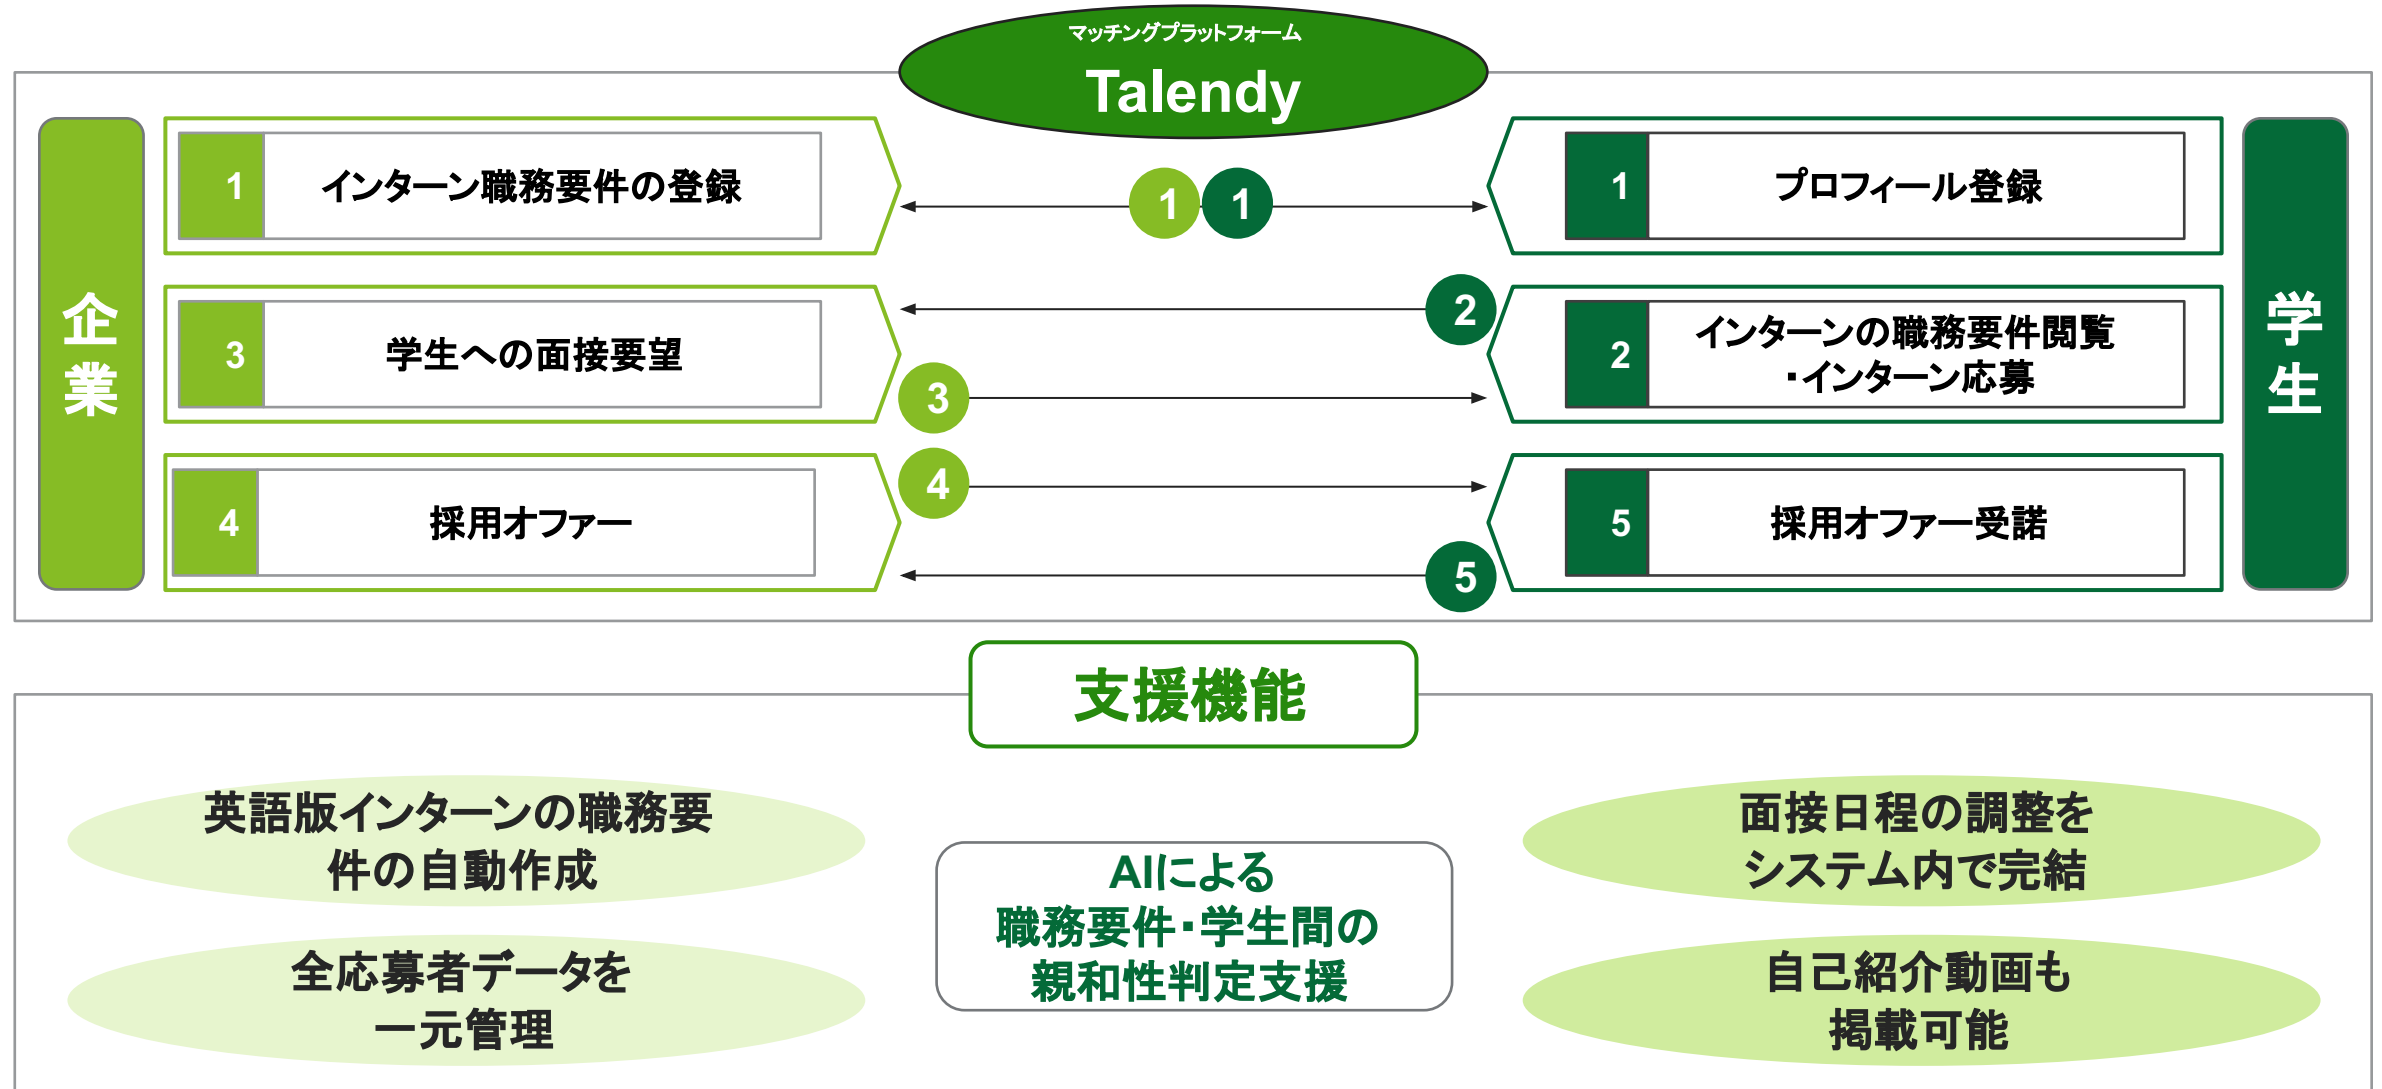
マッチングプラットフォーム
Talendy

企業

1 インターン職務要件の登録

3 学生への面接要望

4 採用オファー

1 1

2

3

4

5

1 プロフィール登録

2 インターンの職務要件閲覧・インターン応募

5 採用オファー受諾

学生

支援機能

英語版インターンの職務要件の自動作成

全応募者データを一元管理

AIによる職務要件・学生間の親和性判定支援

面接日程の調整をシステム内で完結

自己紹介動画も掲載可能